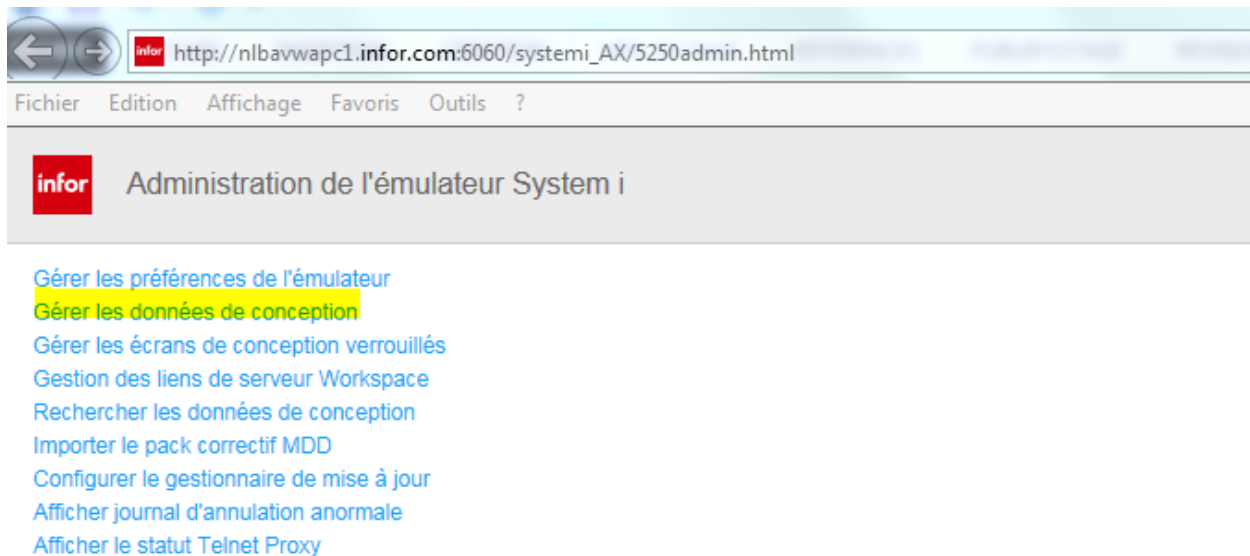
infor http://nlbavwapc1.infor.com:6060/systemi_AX/5250admin.html

Fichier Edition Affichage Favoris Outils ?

infor Administration de l'émulateur System i

Gérer les préférences de l'émulateur
Gérer les données de conception
Gérer les écrans de conception verrouillés
Gestion des liens de serveur Workspace
Rechercher les données de conception
Importer le pack correctif MDD
Configurer le gestionnaire de mise à jour
Afficher journal d'annulation anormale
Afficher le statut Telnet Proxy